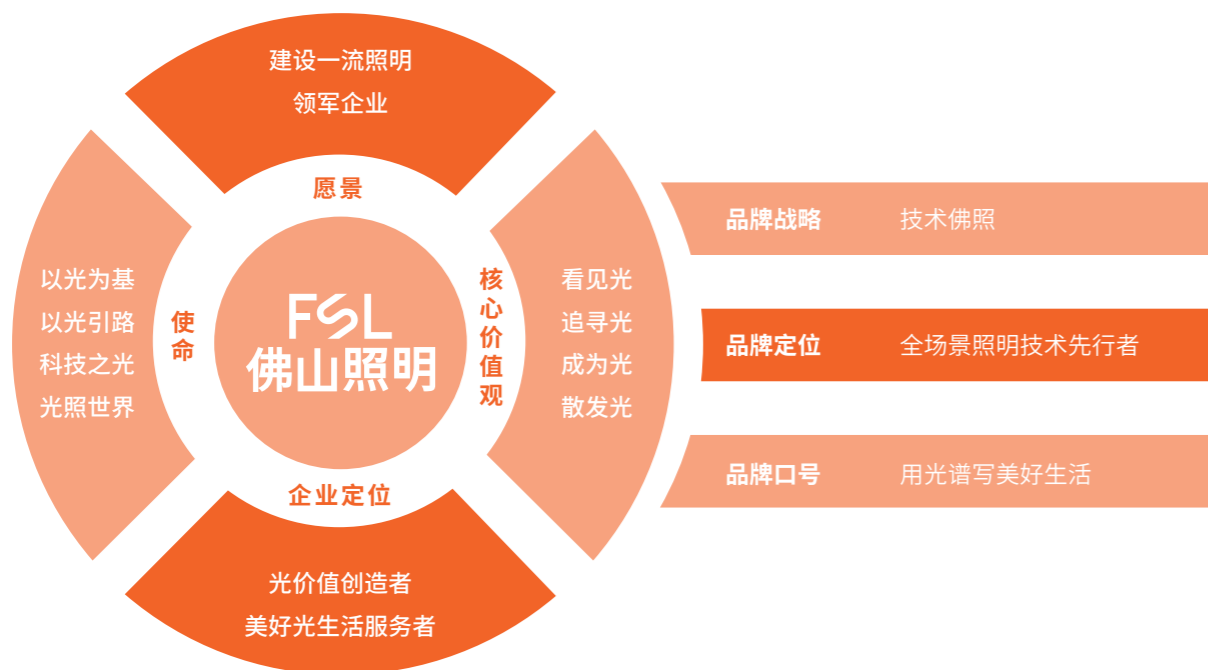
建设一流照明
领军企业

愿景

以光为基
以光引路
科技之光
光照世界

使命

FSL
佛山照明

核心价值观

看见光
追寻光
成为光
散发光

企业定位

光价值创造者
美好光生活服务者

品牌战略　技术佛照

品牌定位　全场景照明技术先行者

品牌口号　用光谱写美好生活